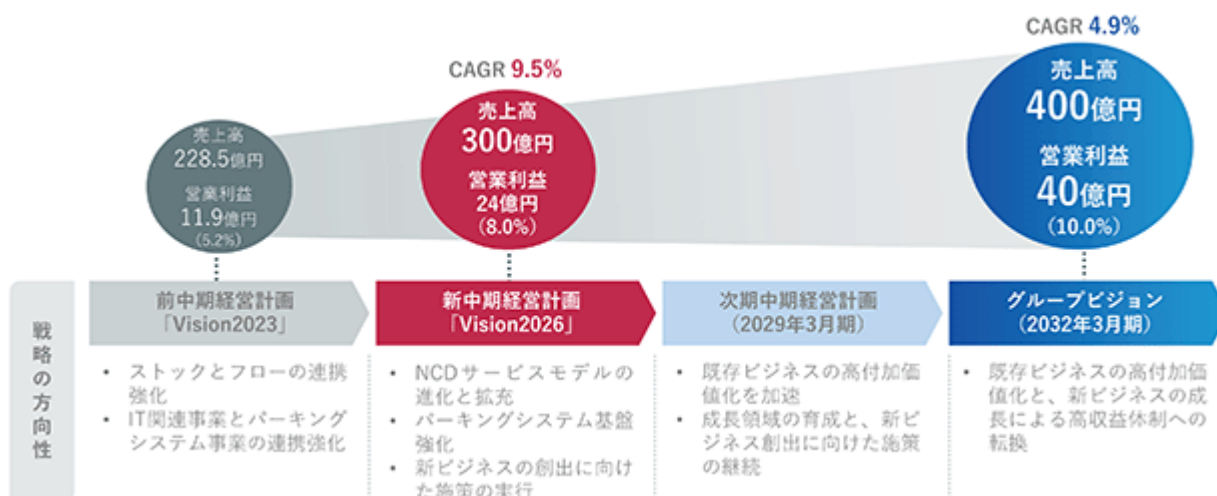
CAGR 4.9%

CAGR 9.5%

売上高
228.5億円
営業利益
11.9億円
(5.2%)

売上高
300億円
営業利益
24億円
(8.0%)

売上高
400億円
営業利益
40億円
(10.0%)

戦略の方向性

前中期経営計画
「Vision2023」

新中期経営計画
「Vision2026」

次期中期経営計画
(2029年3月期)

グループビジョン
(2032年3月期)

• ストックとフローの連携強化
• IT関連事業とパーキングシステム事業の連携強化

• NCDサービスモデルの進化と拡充
• パーキングシステム基盤強化
• 新ビジネスの創出に向けた施策の実行

• 既存ビジネスの高付加価値化を加速
• 成長領域の育成と、新ビジネス創出に向けた施策の継続

• 既存ビジネスの高付加価値化と、新ビジネスの成長による高収益体制への転換